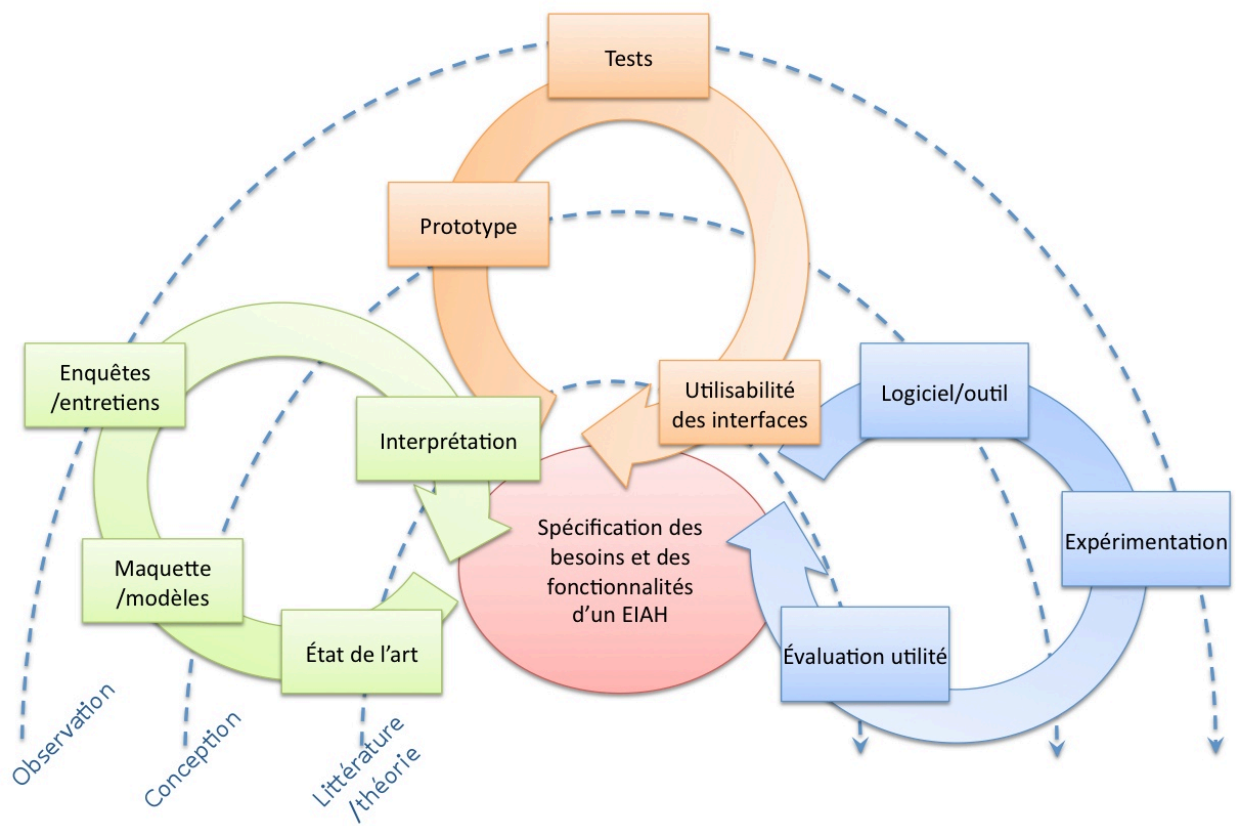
Tests

Prototype

Enquêtes /entretiens

Interprétation

Utilisabilité des interfaces

Logiciel/outil

Spécification des besoins et des fonctionnalités d'un EIAH

Expérimentation

Maquette /modèles

État de l'art

Évaluation utilité

Observation

Conception

Littérature /théorie